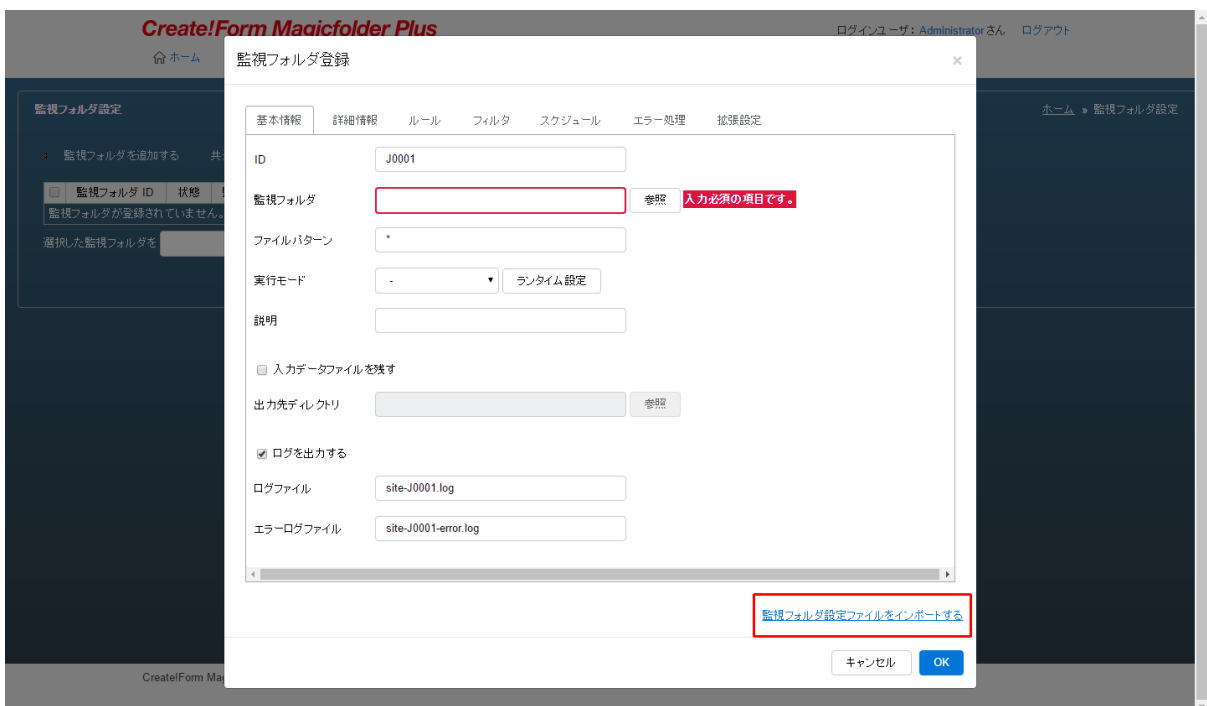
Create!Form Magicfolder Plus

ログインユーザ：Administrator さん　ログアウト

ホーム

監視フォルダ設定

ホーム » 監視フォルダ設定

監視フォルダを追加する　共

| 監視フォルダ ID | 状態 |
|---|---|
| 監視フォルダが登録されていません。 | |

選択した監視フォルダを

Create!Form Ma

監視フォルダ登録

×

基本情報　詳細情報　ルール　フィルタ　スケジュール　エラー処理　拡張設定

ID　J0001

監視フォルダ　参照　入力必須の項目です。

ファイルパターン　*

実行モード　-　ランタイム設定

説明

入力データファイルを残す

出力先ディレクトリ　参照

ログを出力する

ログファイル　site-J0001.log

エラーログファイル　site-J0001-error.log

監視フォルダ設定ファイルをインポートする

キャンセル　OK